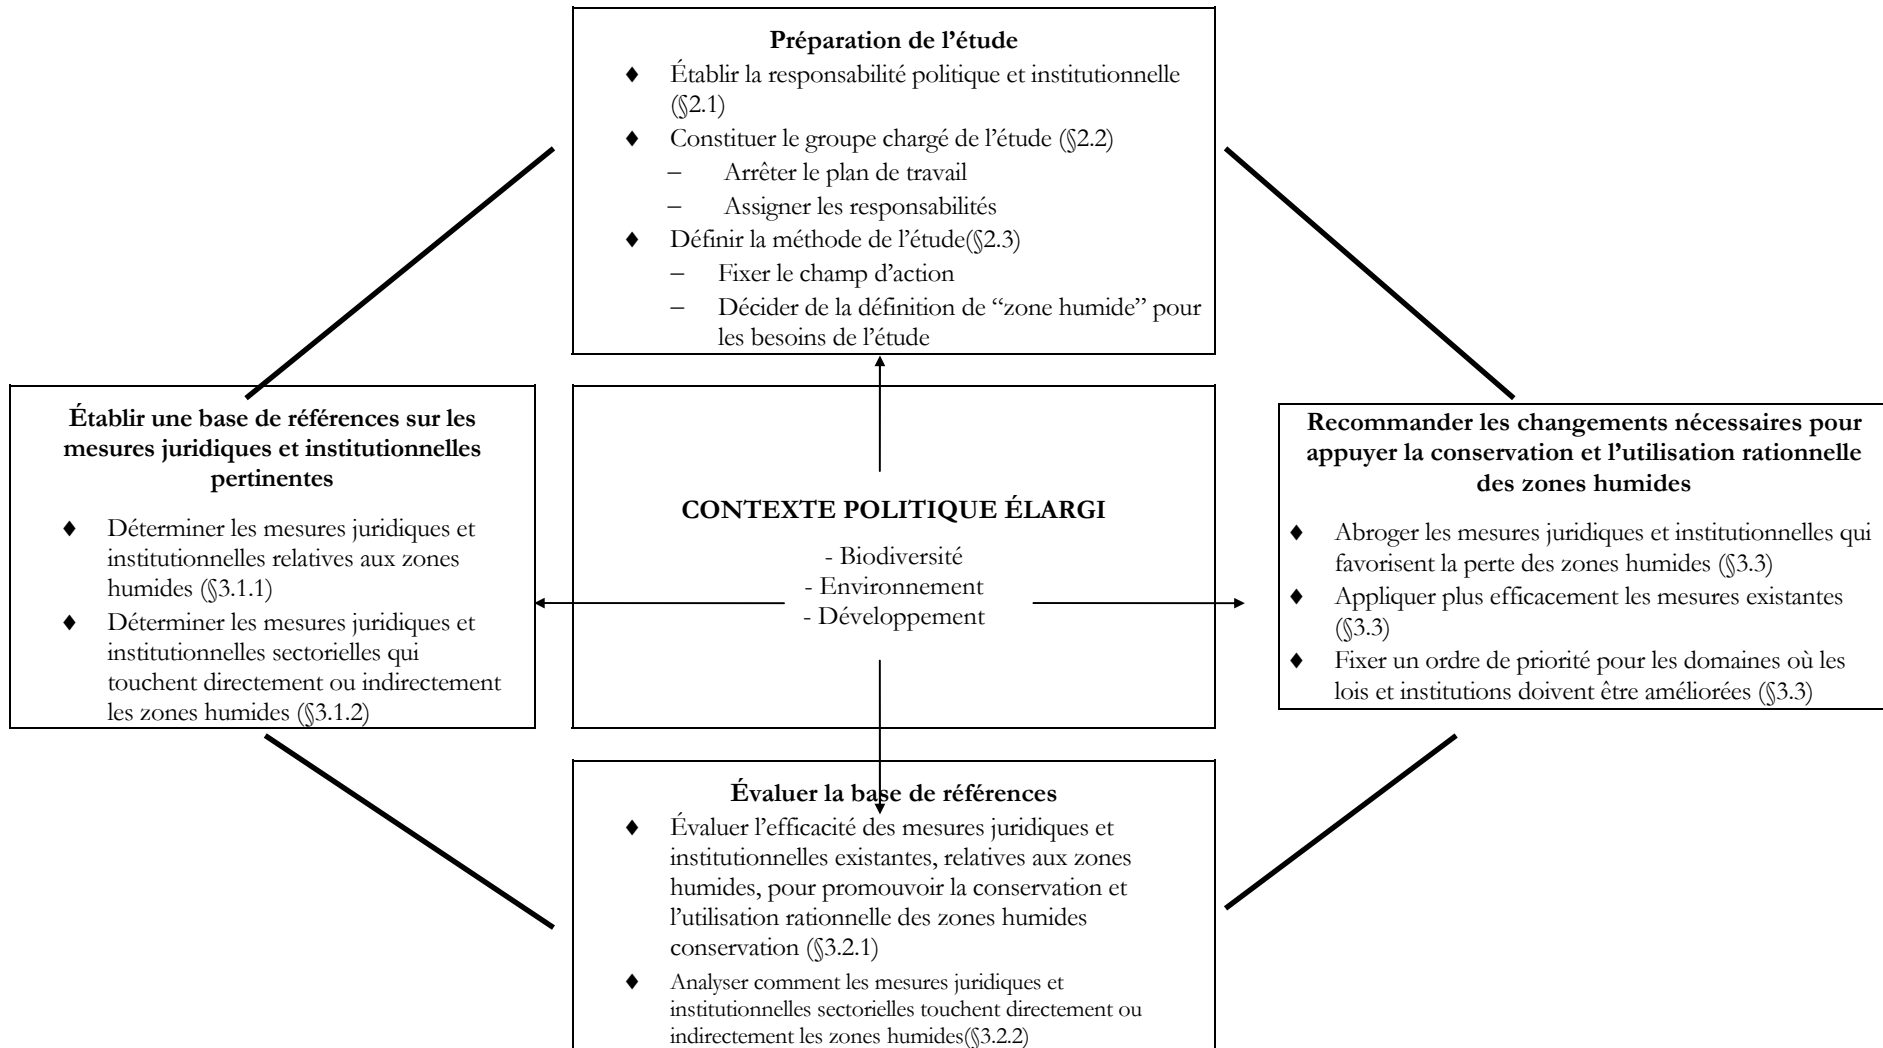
**Préparation de l'étude**

♦ Établir la responsabilité politique et institutionnelle (§2.1)
♦ Constituer le groupe chargé de l'étude (§2.2)
– Arrêter le plan de travail
– Assigner les responsabilités
♦ Définir la méthode de l'étude(§2.3)
– Fixer le champ d'action
– Décider de la définition de "zone humide" pour les besoins de l'étude

**Établir une base de références sur les mesures juridiques et institutionnelles pertinentes**

♦ Déterminer les mesures juridiques et institutionnelles relatives aux zones humides (§3.1.1)
♦ Déterminer les mesures juridiques et institutionnelles sectorielles qui touchent directement ou indirectement les zones humides (§3.1.2)

**CONTEXTE POLITIQUE ÉLARGI**

- Biodiversité
- Environnement
- Développement

**Recommander les changements nécessaires pour appuyer la conservation et l'utilisation rationnelle des zones humides**

♦ Abroger les mesures juridiques et institutionnelles qui favorisent la perte des zones humides (§3.3)
♦ Appliquer plus efficacement les mesures existantes (§3.3)
♦ Fixer un ordre de priorité pour les domaines où les lois et institutions doivent être améliorées (§3.3)

**Évaluer la base de références**

♦ Évaluer l'efficacité des mesures juridiques et institutionnelles existantes, relatives aux zones humides, pour promouvoir la conservation et l'utilisation rationnelle des zones humides conservation (§3.2.1)
♦ Analyser comment les mesures juridiques et institutionnelles sectorielles touchent directement ou indirectement les zones humides(§3.2.2)